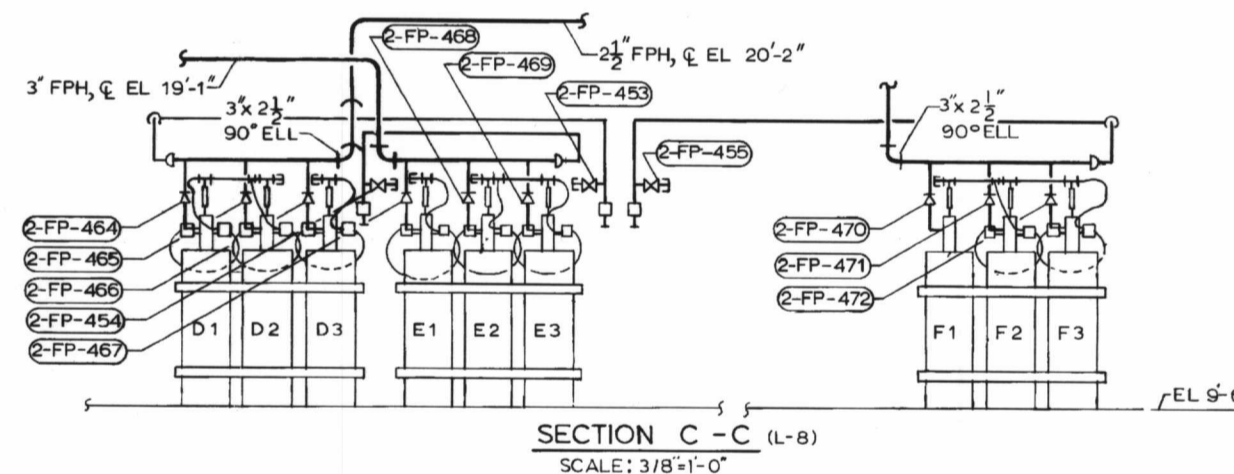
2-FP-468

$2\frac{1}{2}$" FPH, ℄ EL 20'-2"

2-FP-469

3" FPH, ℄ EL 19'-1"

3"x $2\frac{1}{2}$"
90° ELL

2-FP-453

2-FP-455

3"x $2\frac{1}{2}$"
90° ELL

2-FP-464

2-FP-465

2-FP-466

2-FP-454

2-FP-467

2-FP-470

2-FP-471

2-FP-472

D1 D2 D3

E1 E2 E3

F1 F2 F3

EL 9'-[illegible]

SECTION C - C (L-8)

SCALE: 3/8"=1'-0"